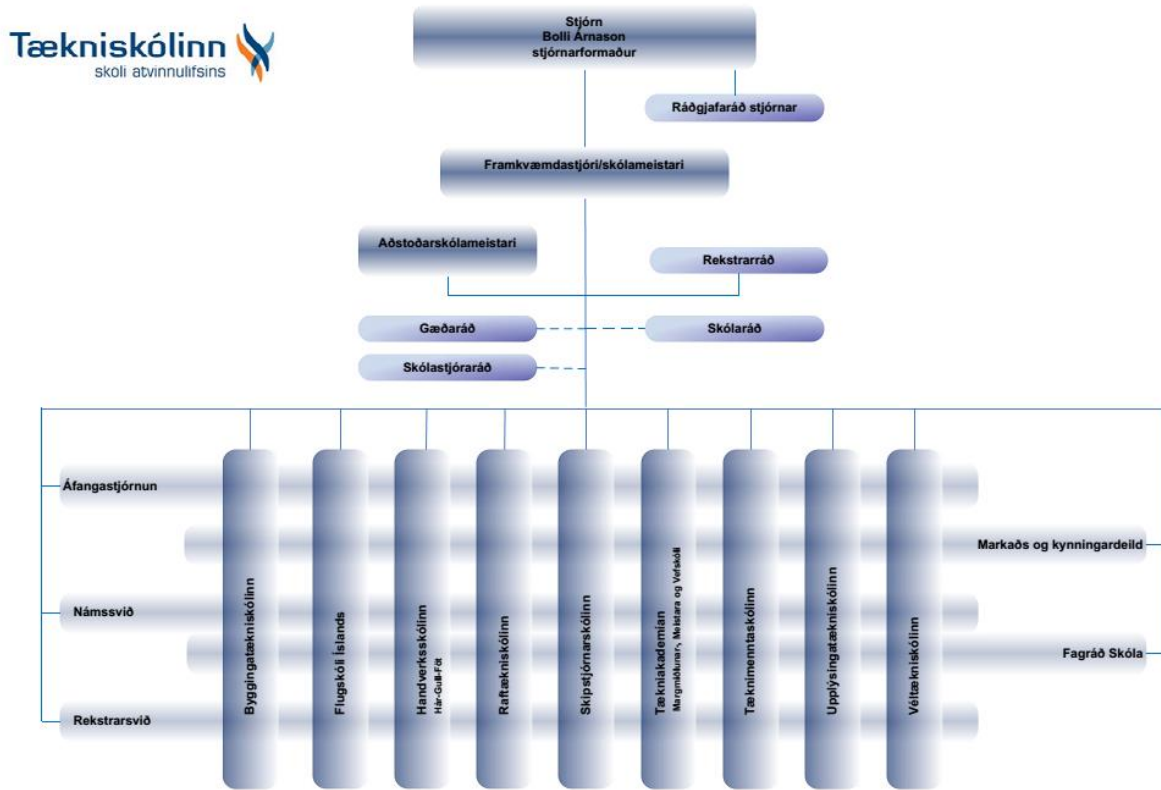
Tækniskólinn
skóli atvinnulífsins

Stjórn
Bolli Árnason
stjórnarformaður

Ráðgjafaráð stjórnar

Framkvæmdastjóri/skólameistari

Aðstoðarskólameistari

Rekstrarráð

Gæðaráð

Skólaráð

Skólastjóraráð

Áfangastjórnun

Markaðs og kynningardeild

Námssvið

Fagráð Skóla

Rekstrarsvið

Byggingatækniskólinn

Flugskóli Íslands

Handverksskólinn
Hár-Gull-Föt

Raftækniskólinn

Skipstjórnarskólinn

Tækniakademían
Margmiðlunar, Meistara og Vefskóli

Tæknimenntaskólinn

Upplýsingatækniskólinn

Véltækniskólinn